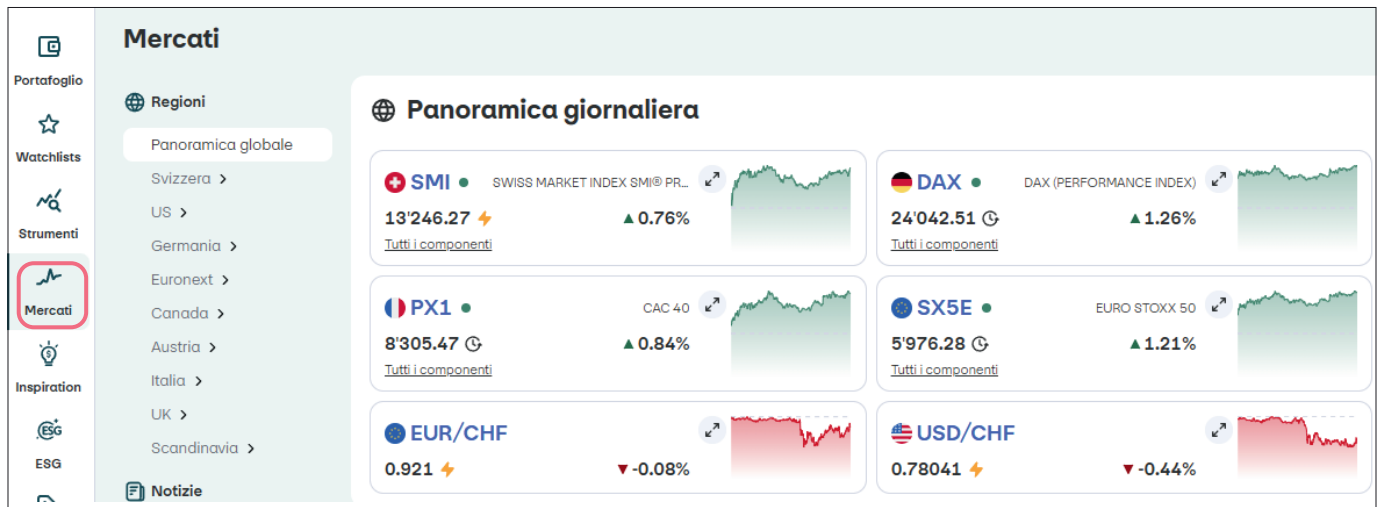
Portafoglio

Watchlists

Strumenti

Mercati

Inspiration

ESG

Mercati

Regioni

Panoramica globale

Svizzera >

US >

Germania >

Euronext >

Canada >

Austria >

Italia >

UK >

Scandinavia >

Notizie

Panoramica giornaliera

SMI • SWISS MARKET INDEX SMI® PR...
13'246.27 ▲0.76%
Tutti i componenti

DAX • DAX (PERFORMANCE INDEX)
24'042.51 ▲1.26%
Tutti i componenti

PX1 • CAC 40
8'305.47 ▲0.84%
Tutti i componenti

SX5E • EURO STOXX 50
5'976.28 ▲1.21%
Tutti i componenti

EUR/CHF
0.921 ▼-0.08%

USD/CHF
0.78041 ▼-0.44%